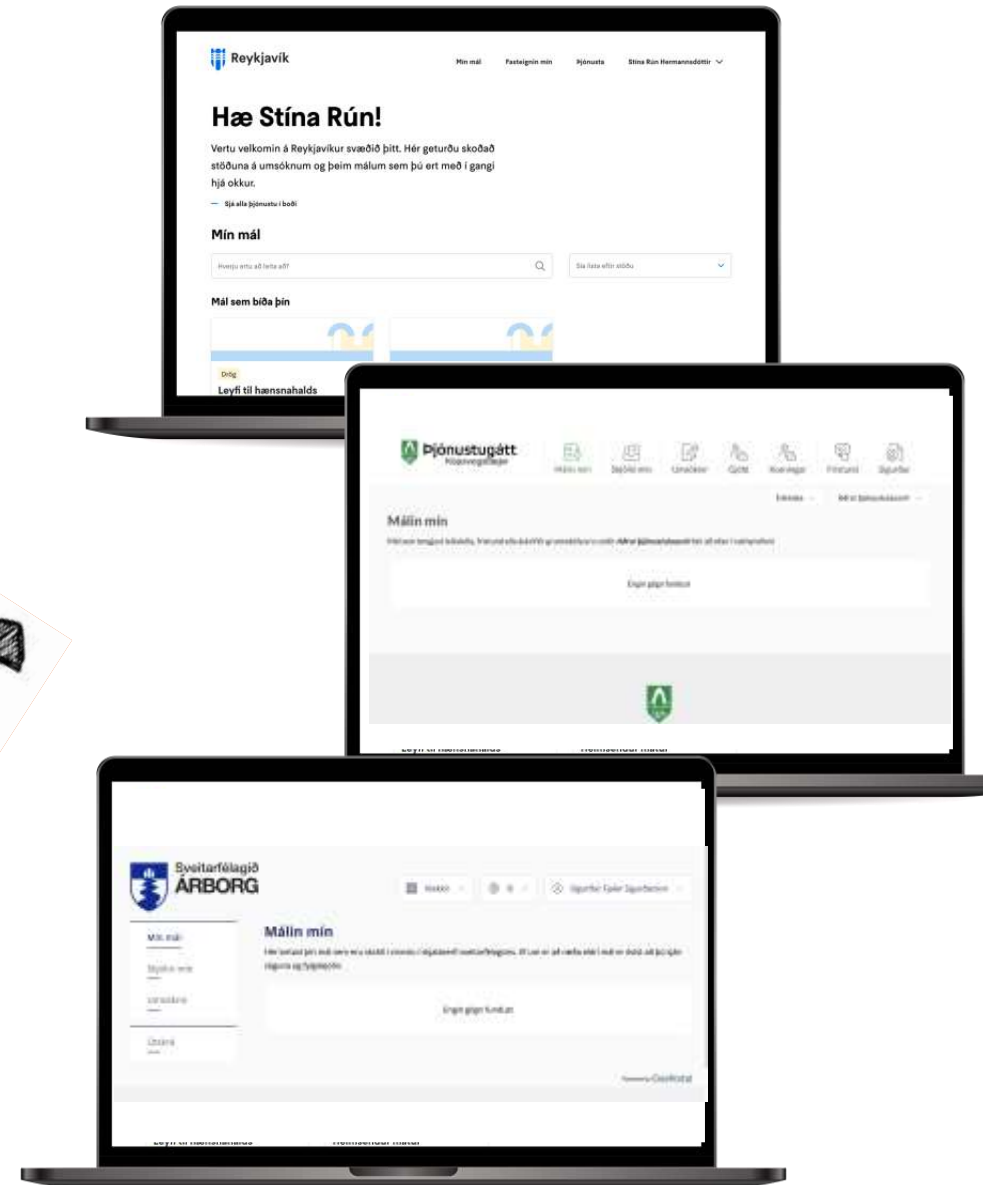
Reykjavík

Mín mál Fasteignin mín Þjónusta Stína Rún Hermannsdóttir

Hæ Stína Rún!

Vertu velkomin á Reykjavíkur svæðið þitt. Hér geturðu skoðað stöðuna á umsóknum og þeim málum sem þú ert með í gangi hjá okkur.

Sjá alla þjónustu í boði

Mín mál

Hverju ertu að leita að?

Sía lista eftir stöðu

Mál sem bíða þín

Drög

Leyfi til hænsnahalds

Þjónustugátt Kópavogsbæjar

Málin mín Skjölin mín Umsóknir Gögn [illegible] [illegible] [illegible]

Málin mín

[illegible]

Engin gögn fundust

Leyfi til hænsnahalds

Heimsendur matur

Sveitarfélagið ÁRBORG

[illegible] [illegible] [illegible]

Mín mál

Skjölin mín

Umsóknir

Útskrá

Málin mín

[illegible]

Engin gögn fundust

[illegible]

Leyfi til hænsnahalds

Heimsendur matur